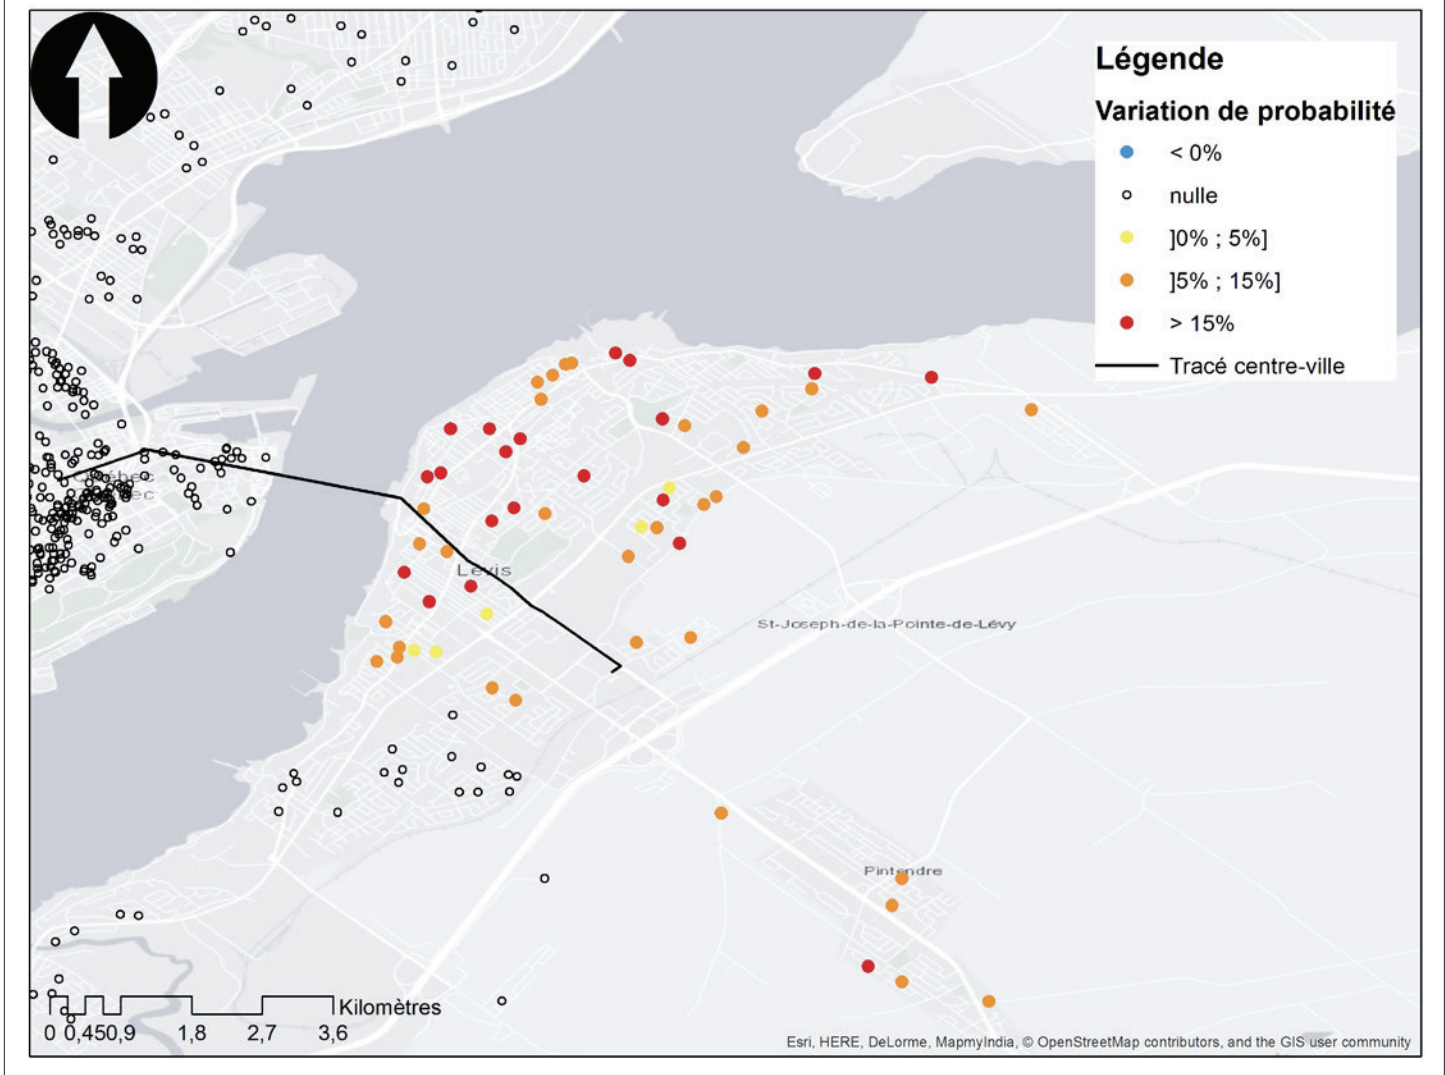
Légende

Variation de probabilité

< 0%

nulle

]0% ; 5%]

]5% ; 15%]

> 15%

Tracé centre-ville

Québec

Lévis

St-Joseph-de-la-Pointe-de-Lévy

Pintendre

0 0,450,9 1,8 2,7 3,6 Kilomètres

Esri, HERE, DeLorme, MapmyIndia, © OpenStreetMap contributors, and the GIS user community